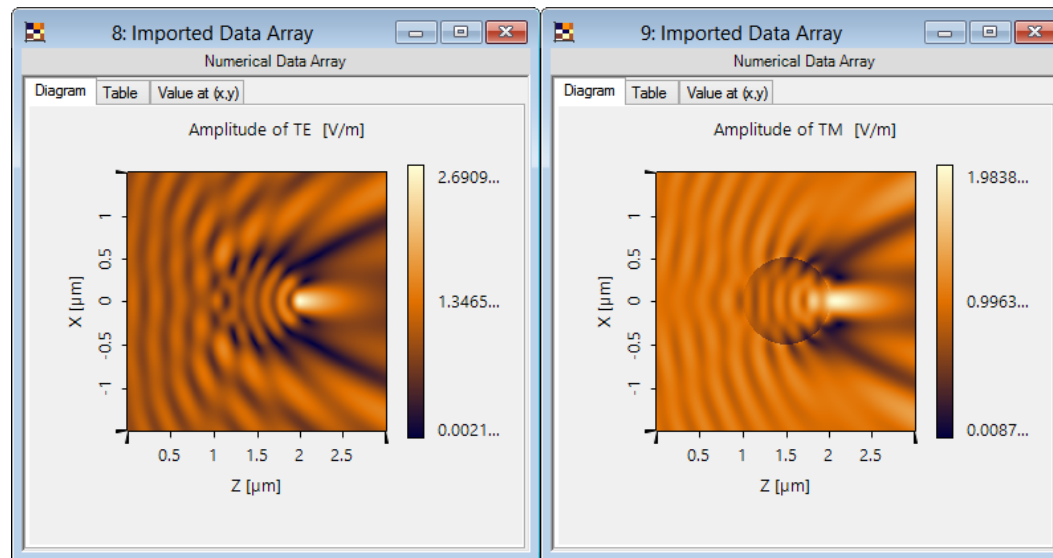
8: Imported Data Array

Numerical Data Array

Diagram | Table | Value at (x,y)

Amplitude of TE [V/m]

2.6909...

1.3465...

0.0021...

X [µm]

1

0.5

0

-0.5

-1

0.5 1 1.5 2 2.5

Z [µm]

9: Imported Data Array

Numerical Data Array

Diagram | Table | Value at (x,y)

Amplitude of TM [V/m]

1.9838...

0.9963...

0.0087...

X [µm]

1

0.5

0

-0.5

-1

0.5 1 1.5 2 2.5

Z [µm]